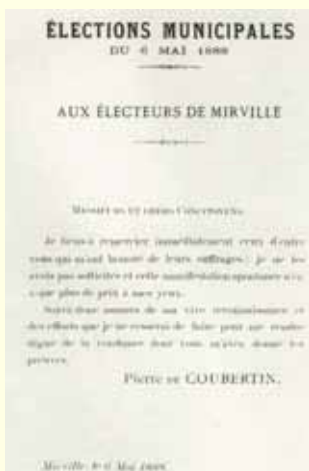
ÉLECTIONS MUNICIPALES
DU 6 MAI 1888

AUX ÉLECTEURS DE MIRVILLE

MESSIEURS ET CHERS CONCITOYENS,

Je tiens à remercier immédiatement ceux d'entre vous qui m'ont honoré de leurs suffrages ; je ne les avais pas sollicités et cette manifestation spontanée n'en a que plus de prix à mes yeux.

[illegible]

Pierre DE COUBERTIN.

Mirville, le 6 Mai 1888.